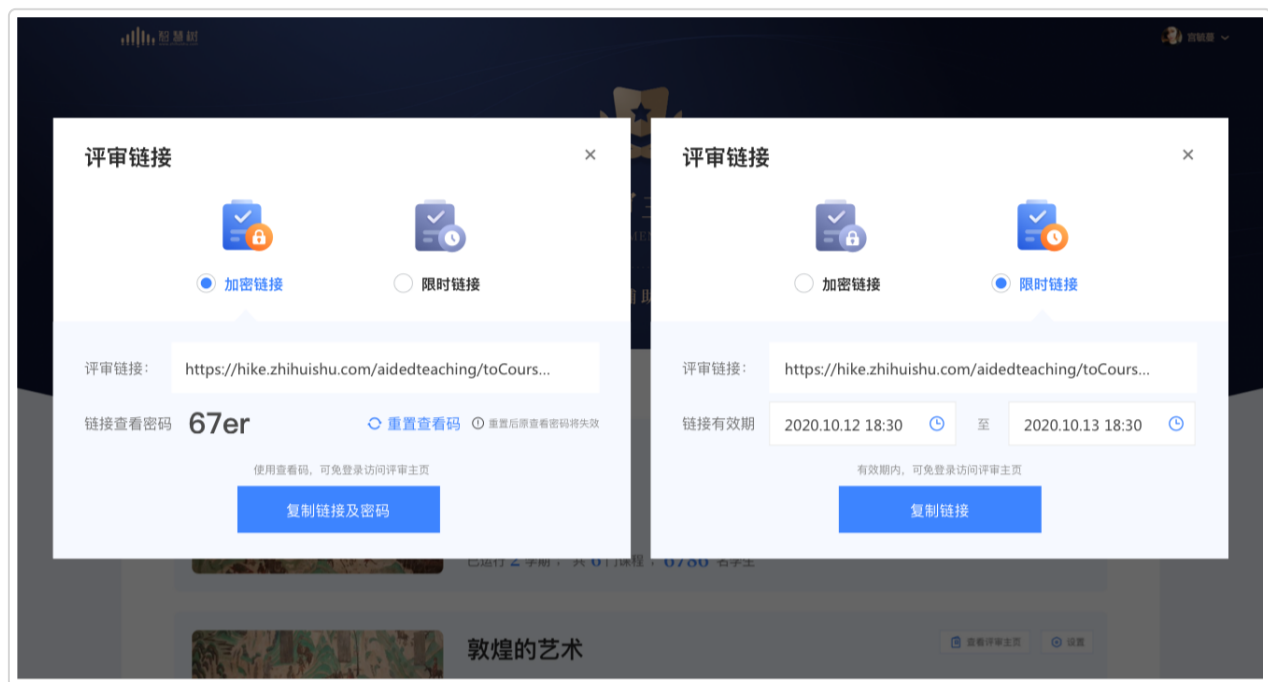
智慧树

评审链接

加密链接

限时链接

评审链接：https://hike.zhihuishu.com/aidedteaching/toCours...

链接查看密码 67er

重置查看码

重置后原查看密码将失效

使用查看码，可免登录访问评审主页

复制链接及密码

评审链接

加密链接

限时链接

评审链接：https://hike.zhihuishu.com/aidedteaching/toCours...

链接有效期 2020.10.12 18:30 至 2020.10.13 18:30

有效期内，可免登录访问评审主页

复制链接

敦煌的艺术

查看评审主页

设置